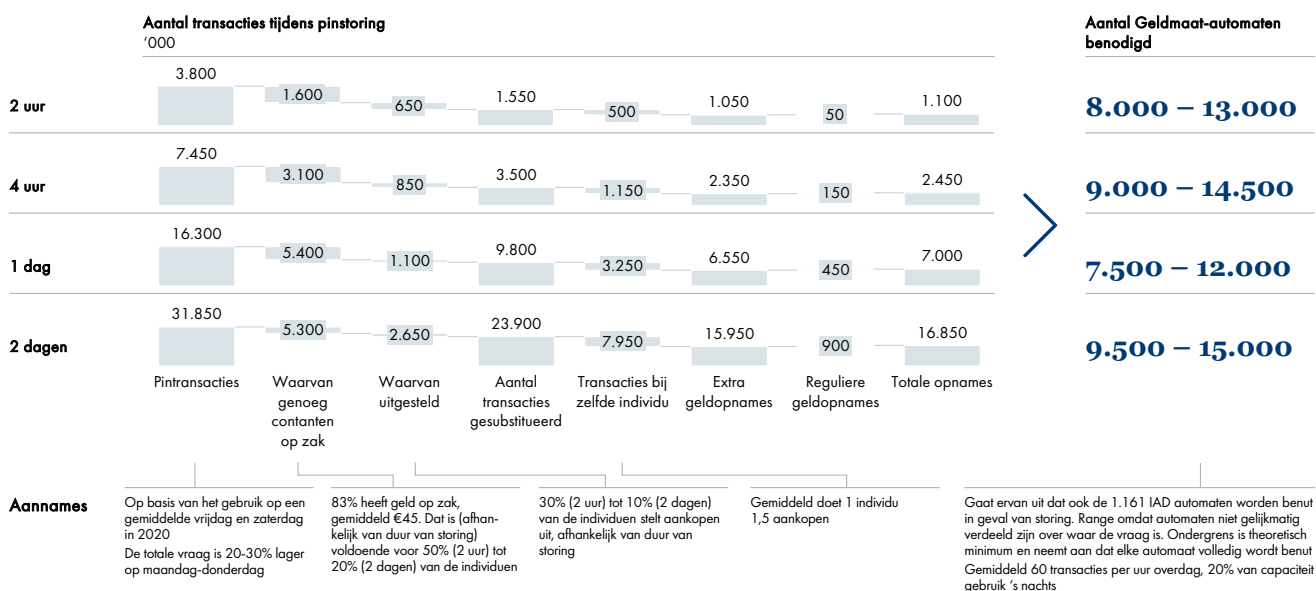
Aantal transacties tijdens pinstoring
'000

Aantal Geldmaat-automaten benodigd

| | Pintransacties | Waarvan genoeg contanten op zak | Waarvan uitgesteld | Aantal transacties gesubstitueerd | Transacties bij zelfde individu | Extra geldopnames | Reguliere geldopnames | Totale opnames | Aantal Geldmaat-automaten benodigd |
|---|---|---|---|---|---|---|---|---|---|
| 2 uur | 3.800 | 1.600 | 650 | 1.550 | 500 | 1.050 | 50 | 1.100 | 8.000 – 13.000 |
| 4 uur | 7.450 | 3.100 | 850 | 3.500 | 1.150 | 2.350 | 150 | 2.450 | 9.000 – 14.500 |
| 1 dag | 16.300 | 5.400 | 1.100 | 9.800 | 3.250 | 6.550 | 450 | 7.000 | 7.500 – 12.000 |
| 2 dagen | 31.850 | 5.300 | 2.650 | 23.900 | 7.950 | 15.950 | 900 | 16.850 | 9.500 – 15.000 |

Aannames

Op basis van het gebruik op een gemiddelde vrijdag en zaterdag in 2020
De totale vraag is 20-30% lager op maandag-donderdag

83% heeft geld op zak, gemiddeld €45. Dat is (afhankelijk van duur van storing) voldoende voor 50% (2 uur) tot 20% (2 dagen) van de individuen

30% (2 uur) tot 10% (2 dagen) van de individuen stelt aankopen uit, afhankelijk van duur van storing

Gemiddeld doet 1 individu 1,5 aankopen

Gaat ervan uit dat ook de 1.161 IAD automaten worden benut in geval van storing. Range omdat automaten niet gelijkmatig verdeeld zijn over waar de vraag is. Ondergrens is theoretisch minimum en neemt aan dat elke automaat volledig wordt benut
Gemiddeld 60 transacties per uur overdag, 20% van capaciteit gebruik 's nachts